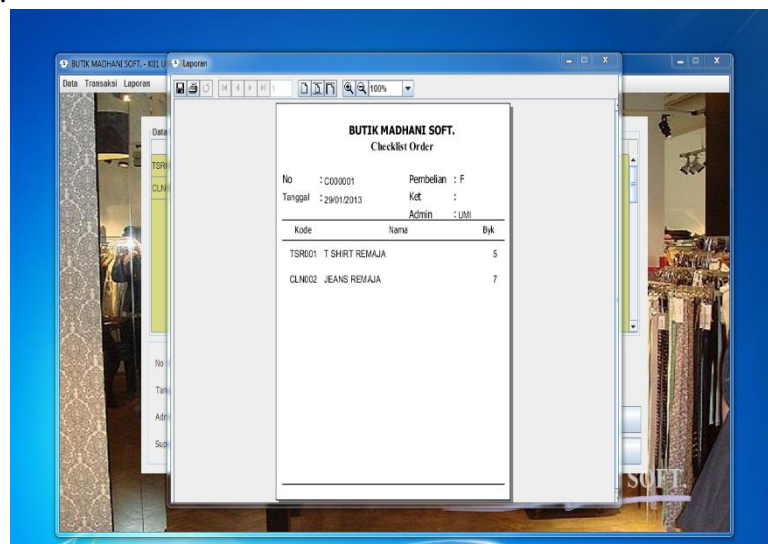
BUTIK MADHANI SOFT. - K01 U

Laporan

Data Transaksi Laporan

1

100%

BUTIK MADHANI SOFT.
Checklist Order

No : C000001
Tanggal : 29/01/2013

Pembelian : F
Ket :
Admin : UMI

| Kode | Nama | Byk |
|---|---|---|
| TSR001 | T SHIRT REMAJA | 5 |
| CLN002 | JEANS REMAJA | 7 |

Data
TSR
CLN
No
Tan
Adm
Sup

SOFT.